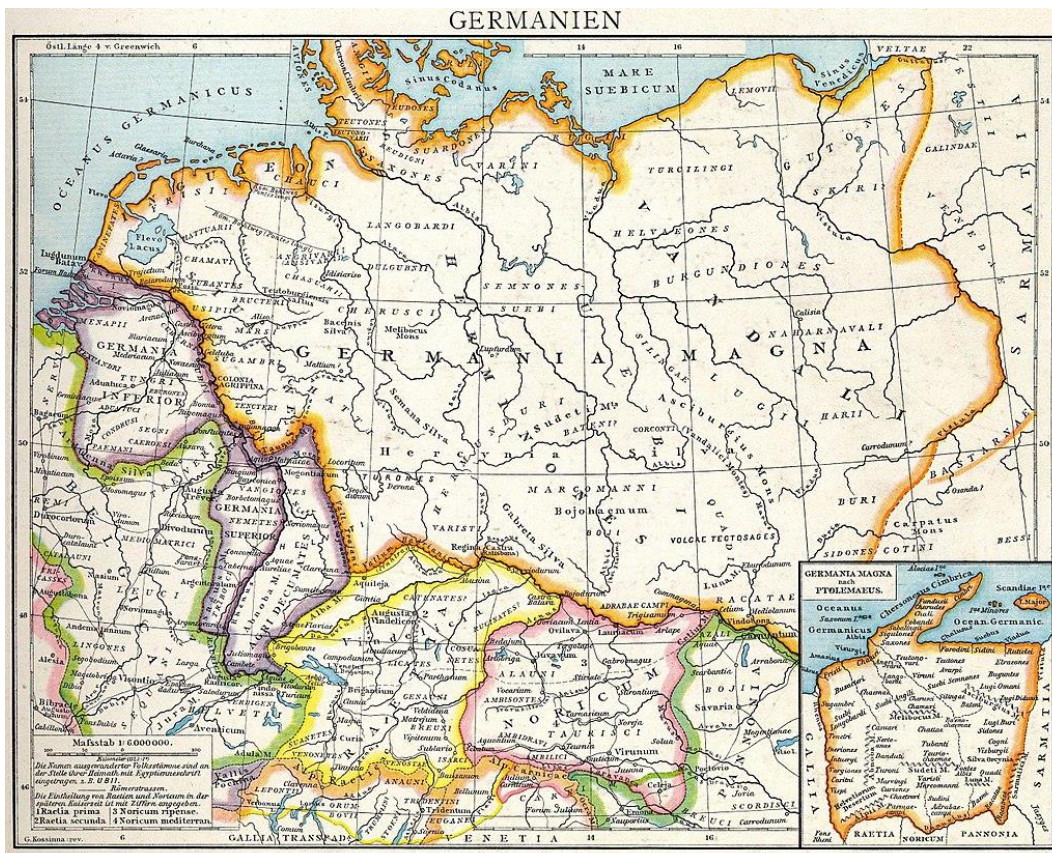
GERMANIEN

Östl. Länge 4 v. Greenwich

6

14

16

22

54

52

50

48

46

OCEANUS GERMANICUS

MARE SUEBICUM

Sinus Codanus

VELTAE

Sinus Venedicus

LEMOVII

CIMBRI

TEUTONES

RUDONES

SUARDONES

REUDIGNI

SAXONES

VARINI

TURCILINGI

GUTONES

GALINDAE

SKIRI

AESTII

CHAUCI

FRISII

LANGOBARDI

Flevo Lacus

HELVAECONES

VANDILII

CHAMAVI

DULGUBNII

SEMNONES

BURGUNDIONES

SUEBI

BRUCTERI

CHERUSCI

Bacenis Silva

Melibocus Mons

NAHARNAVALI

MENAPII

GERMANIA INFERIOR

GERMANIA MAGNA

SUGAMBRI

COLONIA AGRIPPINA

TENCTERI

HERMUNDURI

LUGII

HARII

Semana Silva

Sudeti Mts

Asciburgius Mons

Hercynia

SILINGAE

CORCONTI

Carrodunum

BASTARNAE

REMI

Durocortorum

MARCOMANNI

Bojohaemum

QUADI

BURI

GERMANIA SUPERIOR

NEMETES

VANGIONES

Mogontiacum

Gabreta Silva

VOLCAE TECTOSAGES

Carpatus Mons

VARISTI

SIDONES

COTINI

BESSI

Regina Castra

AGRI DECUMATES

ADRABAE CAMPI

Carnuntum

Vindobona

LEUCI

LINGONES

Augusta Vindelicorum

VINDELICIA

NORICUM

Ovilava

Lauriacum

Virunum

Savaria

TAURISCI

HELVETII

Aventicum

RAETIA

Brigantium

Celeja

Poetovio

SCORDISCI

GALLIA TRANSPAD.

VENETIA

Aquileja

Maßstab 1 : 6 000 000.

Die Namen ausgewanderter Volksstämme sind an der Stelle ihrer Heimath mit Kursivschrift eingetragen, z. B. USII.

Römerstrassen.

Die Eintheilung von Raetien und Noricum in der späteren Kaiserzeit ist mit Ziffern angegeben.

1 Raetia prima 3 Noricum ripense

2 Raetia secunda 4 Noricum mediterran.

G. Kossinna rev.

GERMANIA MAGNA nach PTOLEMAEUS.

Oceanus Germanicus

Ocean. Germanic.

Chersonesus Cimbrica

Scandiae Ins.

Saxones

Teutonari

Langobardi

Chauci

Suebi Semnones

Burguntae

Lugii Omani

Cherusci

Chamavi

Melibocus M.

Sudeti M.

Marcomanni

Quadi

Lugii Buri

GALLIA

RAETIA

NORICUM

PANNONIA

SARMATIA